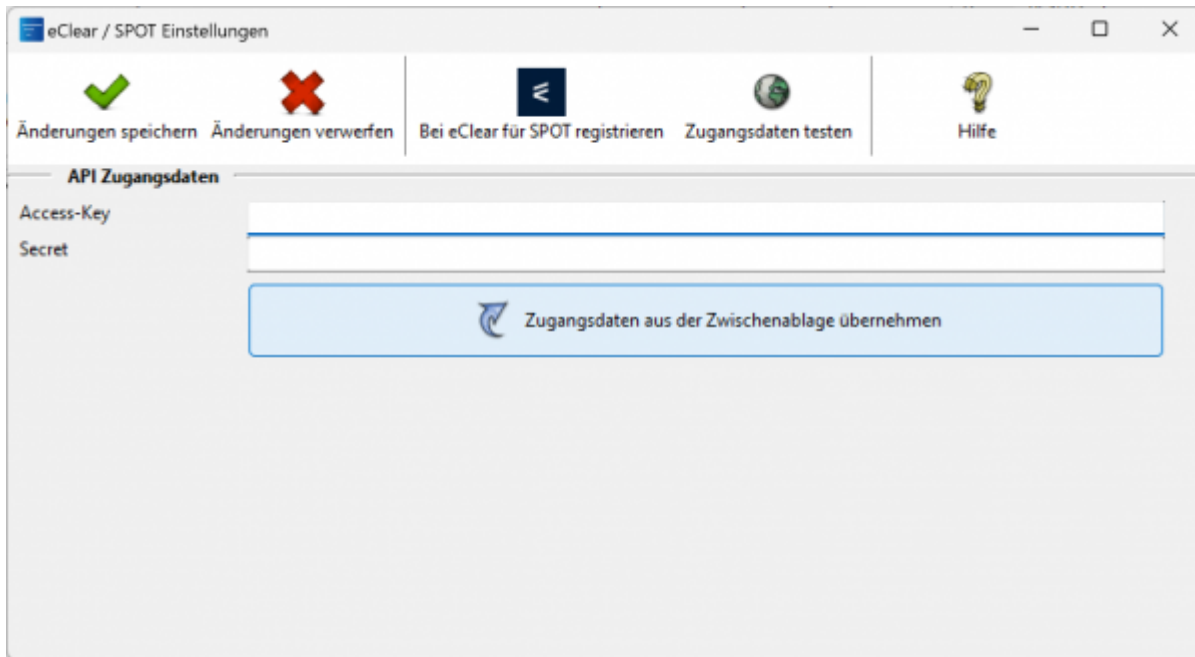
eClear / SPOT Einstellungen

Änderungen speichern
Änderungen verwerfen
Bei eClear für SPOT registrieren
Zugangsdaten testen
Hilfe

API Zugangsdaten

Access-Key

Secret

Zugangsdaten aus der Zwischenablage übernehmen